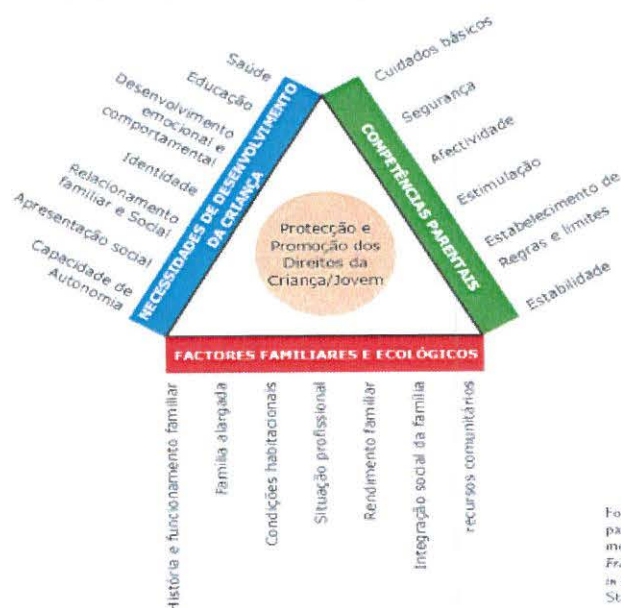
NECESSIDADES DE DESENVOLVIMENTO DA CRIANÇA

Saúde
Educação
Desenvolvimento emocional e comportamental
Identidade
Relacionamento familiar e Social
Apresentação social
Capacidade de Autonomia

COMPETÊNCIAS PARENTAIS

Cuidados básicos
Segurança
Afectividade
Estimulação
Estabelecimento de Regras e limites
Estabilidade

Protecção e Promoção dos Direitos da Criança/Jovem

FACTORES FAMILIARES E ECOLÓGICOS

História e funcionamento familiar
Família alargada
Condições habitacionais
Situação profissional
Rendimento familiar
Integração social da família
recursos comunitários

Fo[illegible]
pa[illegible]
m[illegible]
Fr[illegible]
in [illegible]
St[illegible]